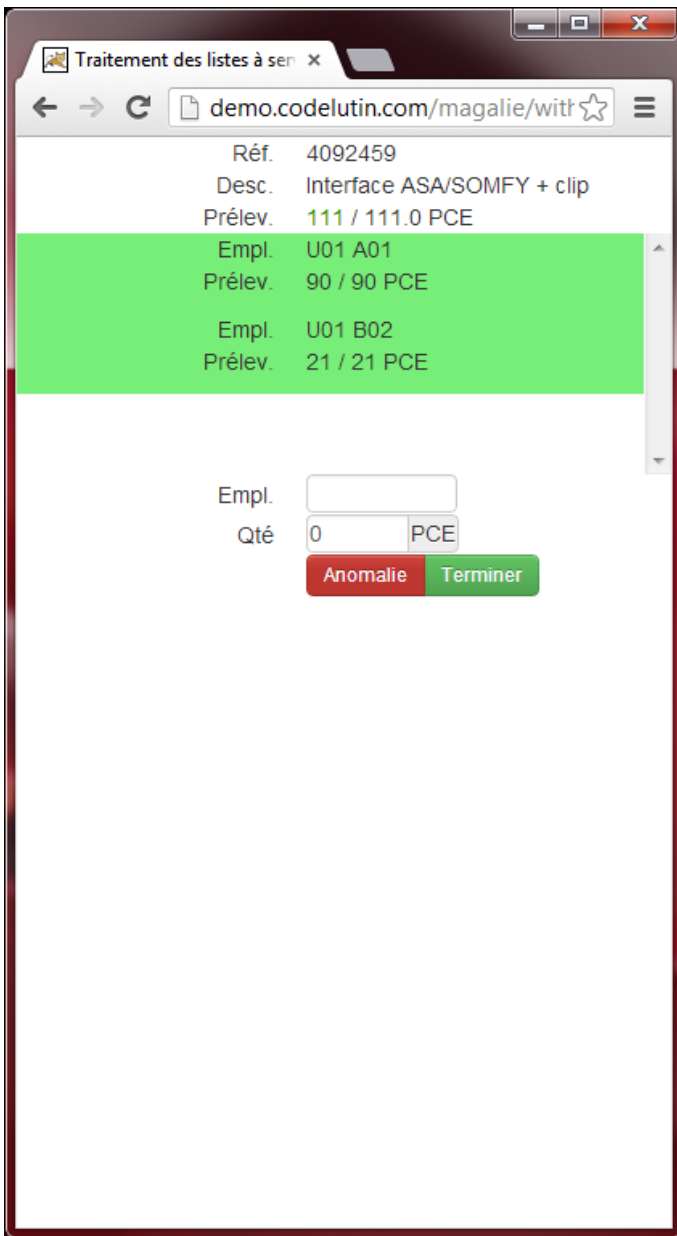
Traitement des listes à ser ×

demo.codelutin.com/magalie/with

Réf. 4092459
Desc. Interface ASA/SOMFY + clip
Prélev. 111 / 111.0 PCE

Empl. U01 A01
Prélev. 90 / 90 PCE

Empl. U01 B02
Prélev. 21 / 21 PCE

Empl.
Qté 0 PCE

Anomalie Terminer